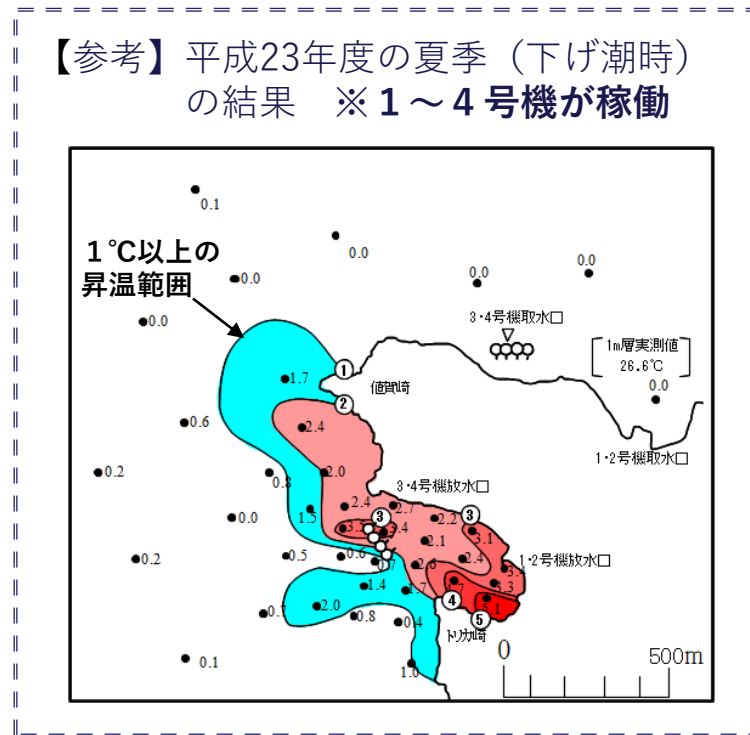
【参考】平成23年度の夏季（下げ潮時）の結果　※１～４号機が稼働

１℃以上の昇温範囲

0.1
0.0
0.0
0.0
0.0
0.0
3・4号機取水口
1m層実測値 26.6℃
0.0
1.7
①
値賀崎
②
2.4
0.6
1・2号機取水口
0.2
2.0
0.8
3・4号機放水口
2.4
2.7
③
1.5
0.0
③
3.1
3.4
2.2
2.1
3.1
0.2
0.5
0.6
0.7
2.6
2.4
1・2号機放水口
3.4
3.3
1.4
1.7
2.0
④
5.1
0.7
0.8
0.4
⑤
トリカ崎
0.1
1.0
0
500m